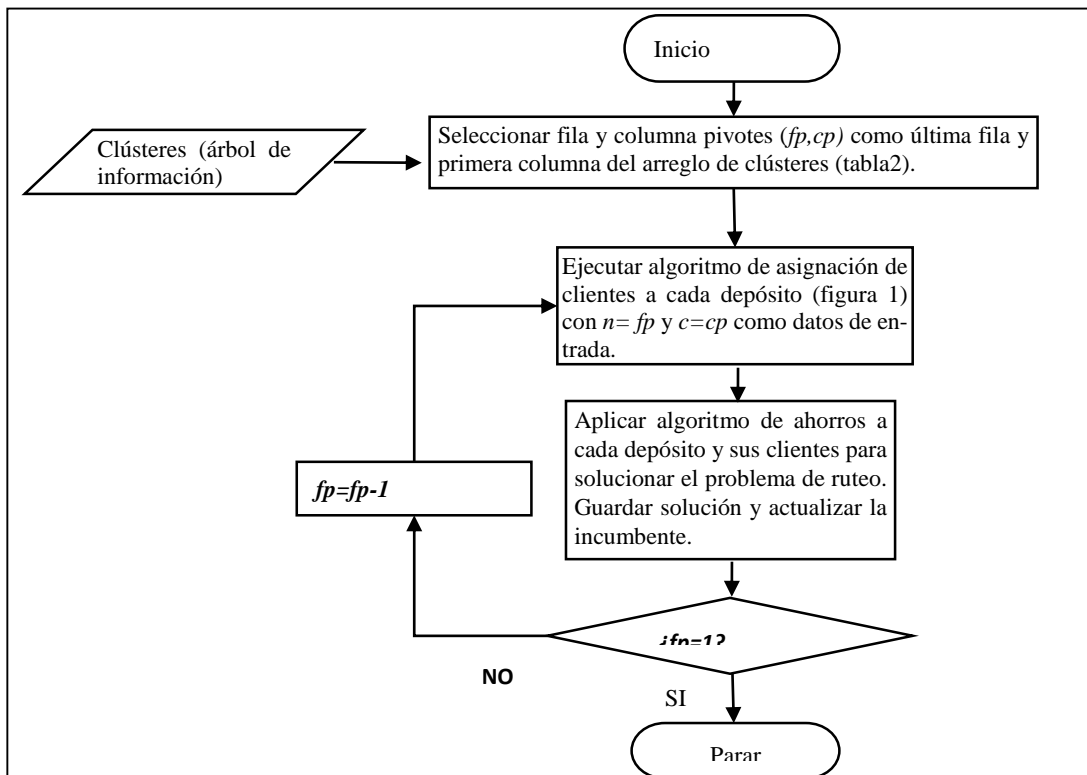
Inicio

Clústeres (árbol de información)

Seleccionar fila y columna pivotes (*fp,cp)* como última fila y primera columna del arreglo de clústeres (tabla2).

Ejecutar algoritmo de asignación de clientes a cada depósito (figura 1) con *n= fp* y *c=cp* como datos de entrada.

Aplicar algoritmo de ahorros a cada depósito y sus clientes para solucionar el problema de ruteo. Guardar solución y actualizar la incumbente.

*fp=fp-1*

¿fp=1?

NO

SI

Parar